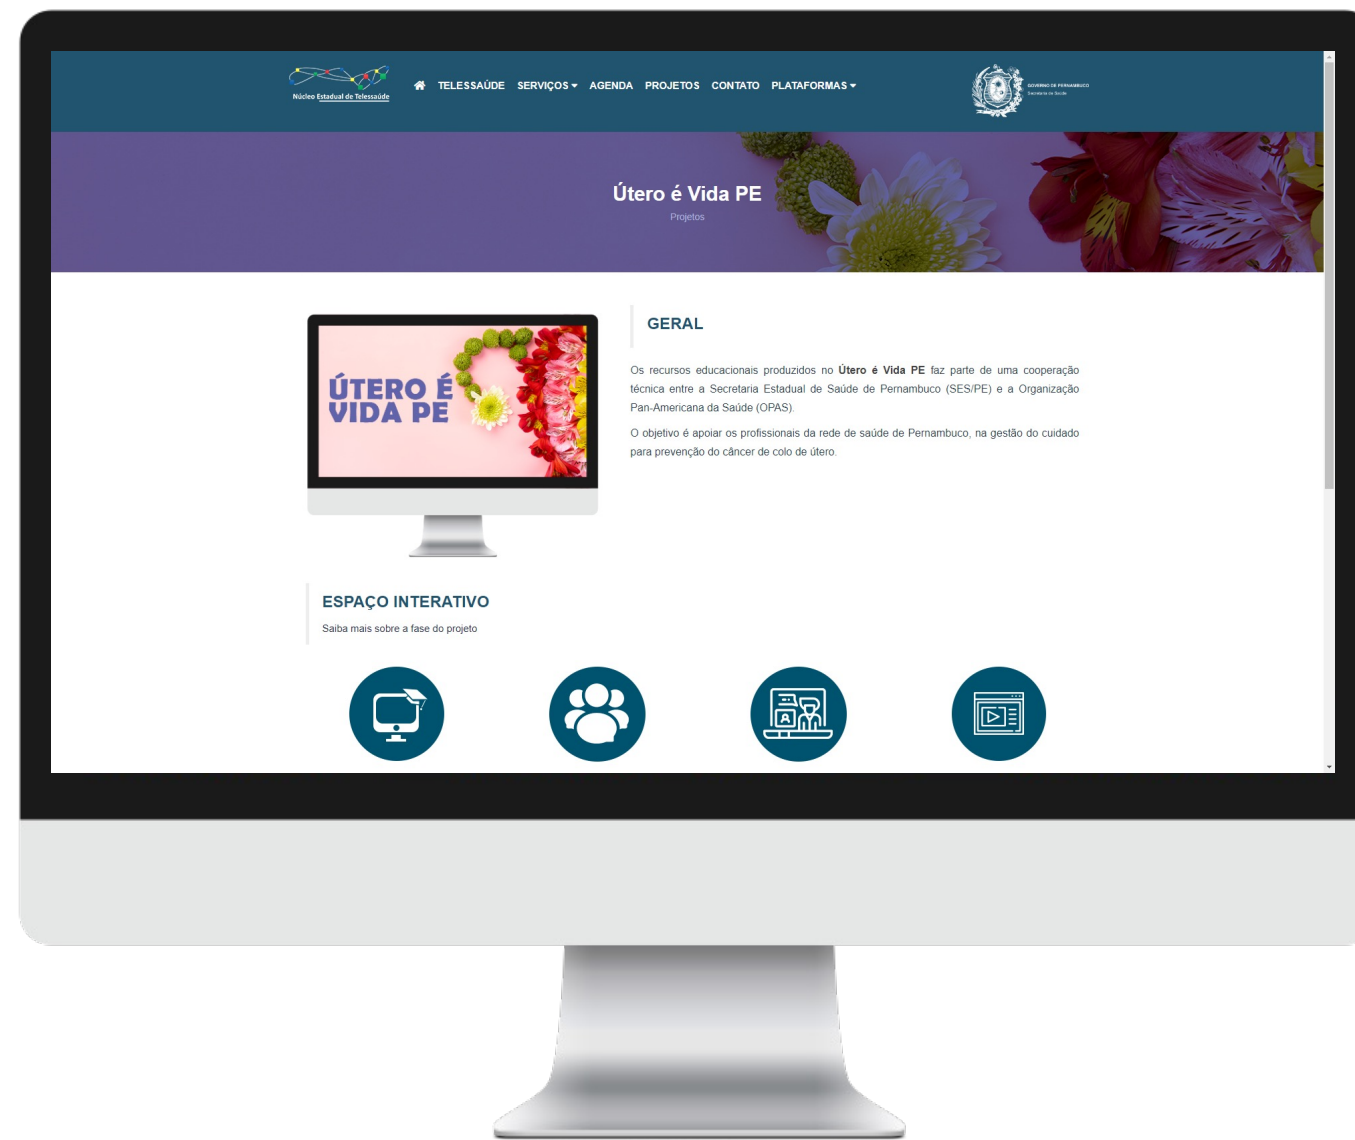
Núcleo Estadual de Telessaúde

TELESSAÚDE SERVIÇOS ▾ AGENDA PROJETOS CONTATO PLATAFORMAS ▾

GOVERNO DE PERNAMBUCO
Secretaria de Saúde

Útero é Vida PE

Projetos

ÚTERO É VIDA PE

GERAL

Os recursos educacionais produzidos no **Útero é Vida PE** faz parte de uma cooperação técnica entre a Secretaria Estadual de Saúde de Pernambuco (SES/PE) e a Organização Pan-Americana da Saúde (OPAS).

O objetivo é apoiar os profissionais da rede de saúde de Pernambuco, na gestão do cuidado para prevenção do câncer de colo de útero.

ESPAÇO INTERATIVO

Saiba mais sobre a fase do projeto